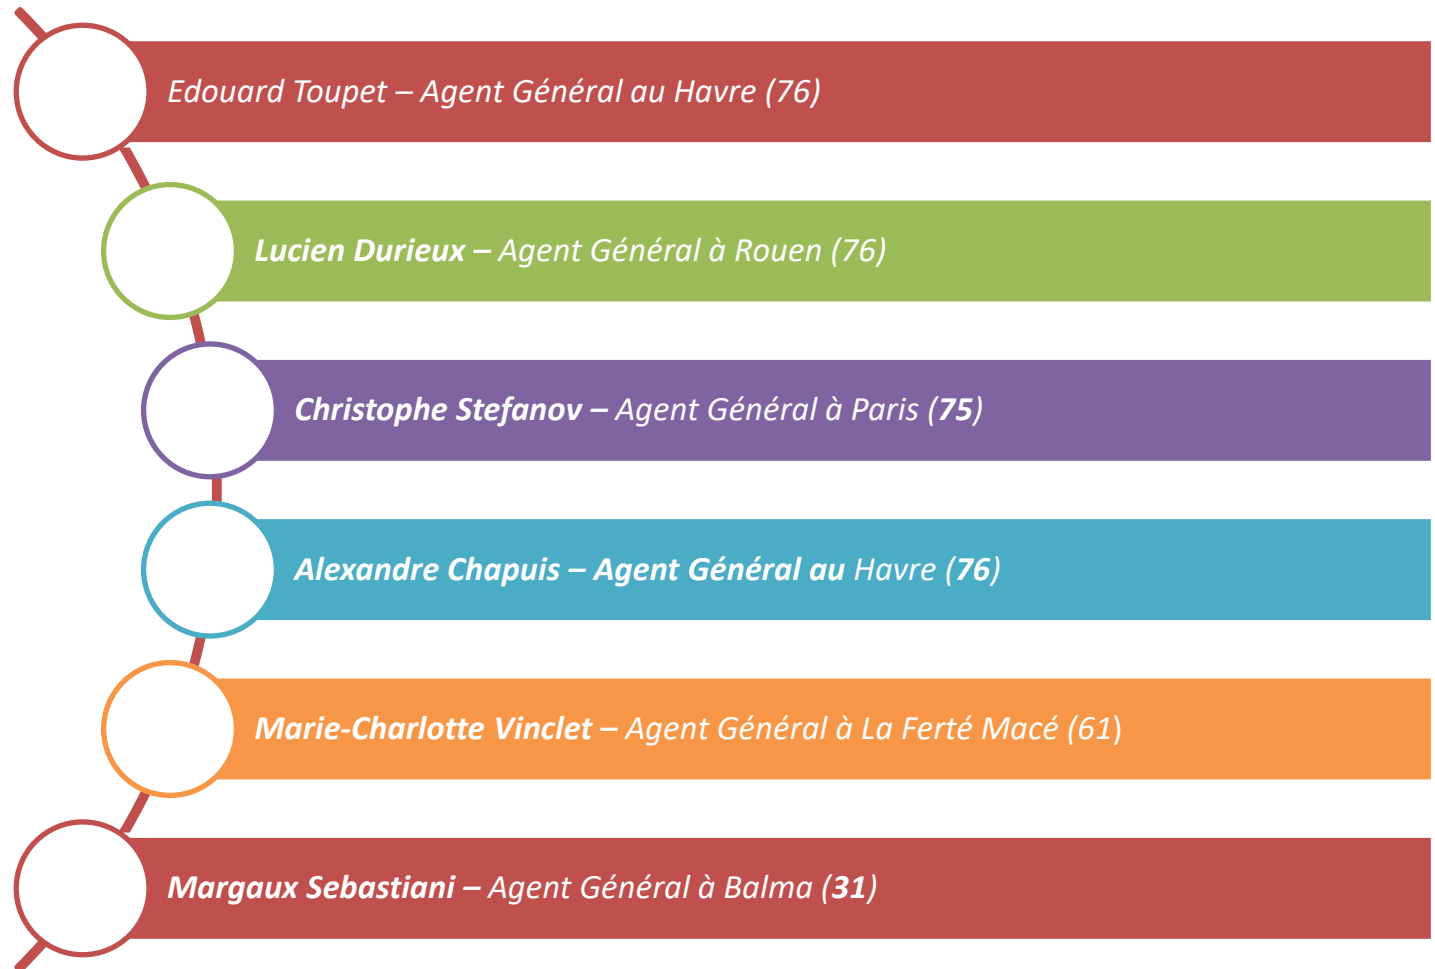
Edouard Toupet – Agent Général au Havre (76)

Lucien Durieux – Agent Général à Rouen (76)

Christophe Stefanov – Agent Général à Paris (75)

Alexandre Chapuis – Agent Général au Havre (76)

Marie-Charlotte Vinclet – Agent Général à La Ferté Macé (61)

Margaux Sebastiani – Agent Général à Balma (31)